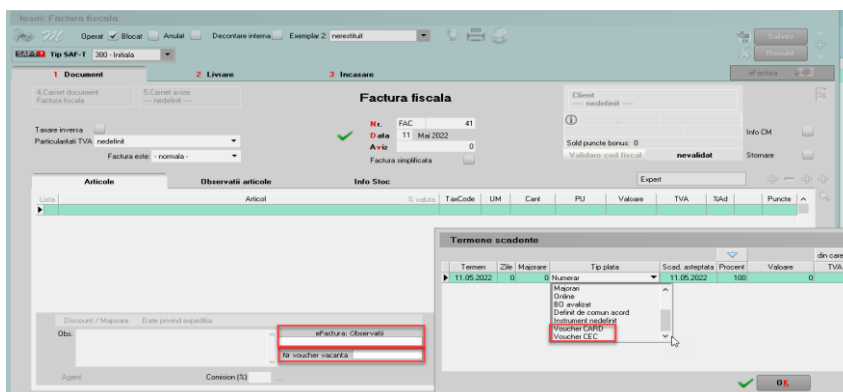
Iesiri: Factura fiscala

Operat ✓ Blocat Anulat Decontare interna Exemplar 2: neresituit

SAF-T Tip SAF-T 380 - Initiala

Salvez

Renunt

1 Document

2 Livrare

3 Incasare

eFactura

4.Carnet document Factura fiscala

5.Carnet avize ---- nedefinit ----

Factura fiscala

Client ---- nedefinit ----

Tasare inversa

Particularitati TVA nedefinit

Factura este: - normala -

Nr. FAC 41

Data 11 Mai 2022

Aviz 0

Factura simplificata

Sold puncte bonus: 0

Validare cod fiscal nevalidat

Info CM

Stornare

Articole

Observatii articole

Info Stoc

Expert

| Lista | Articol | % valuta | TaxCode | UM | Cant | PU | Valoare | TVA | %Ad | Puncte |
|---|---|---|---|---|---|---|---|---|---|---|

Discount / Majorare

Date privind expeditia

Obs.

eFactura: Observatii

Nr voucher vacanta

Agent

Comision (%)

Termene scadente

din care

| Termen | Zile | Majorare | Tip plata | Scad. asteptata | Procent | Valoare | TVA |
|---|---|---|---|---|---|---|---|
| 11.05.2022 | 0 | 0 | Numerar | 11.05.2022 | 100 | 0 | |

Majorari
Online
BO avalizat
Definit de comun acord
Instrument nedefinit
Voucher CARD
Voucher CEC

OK